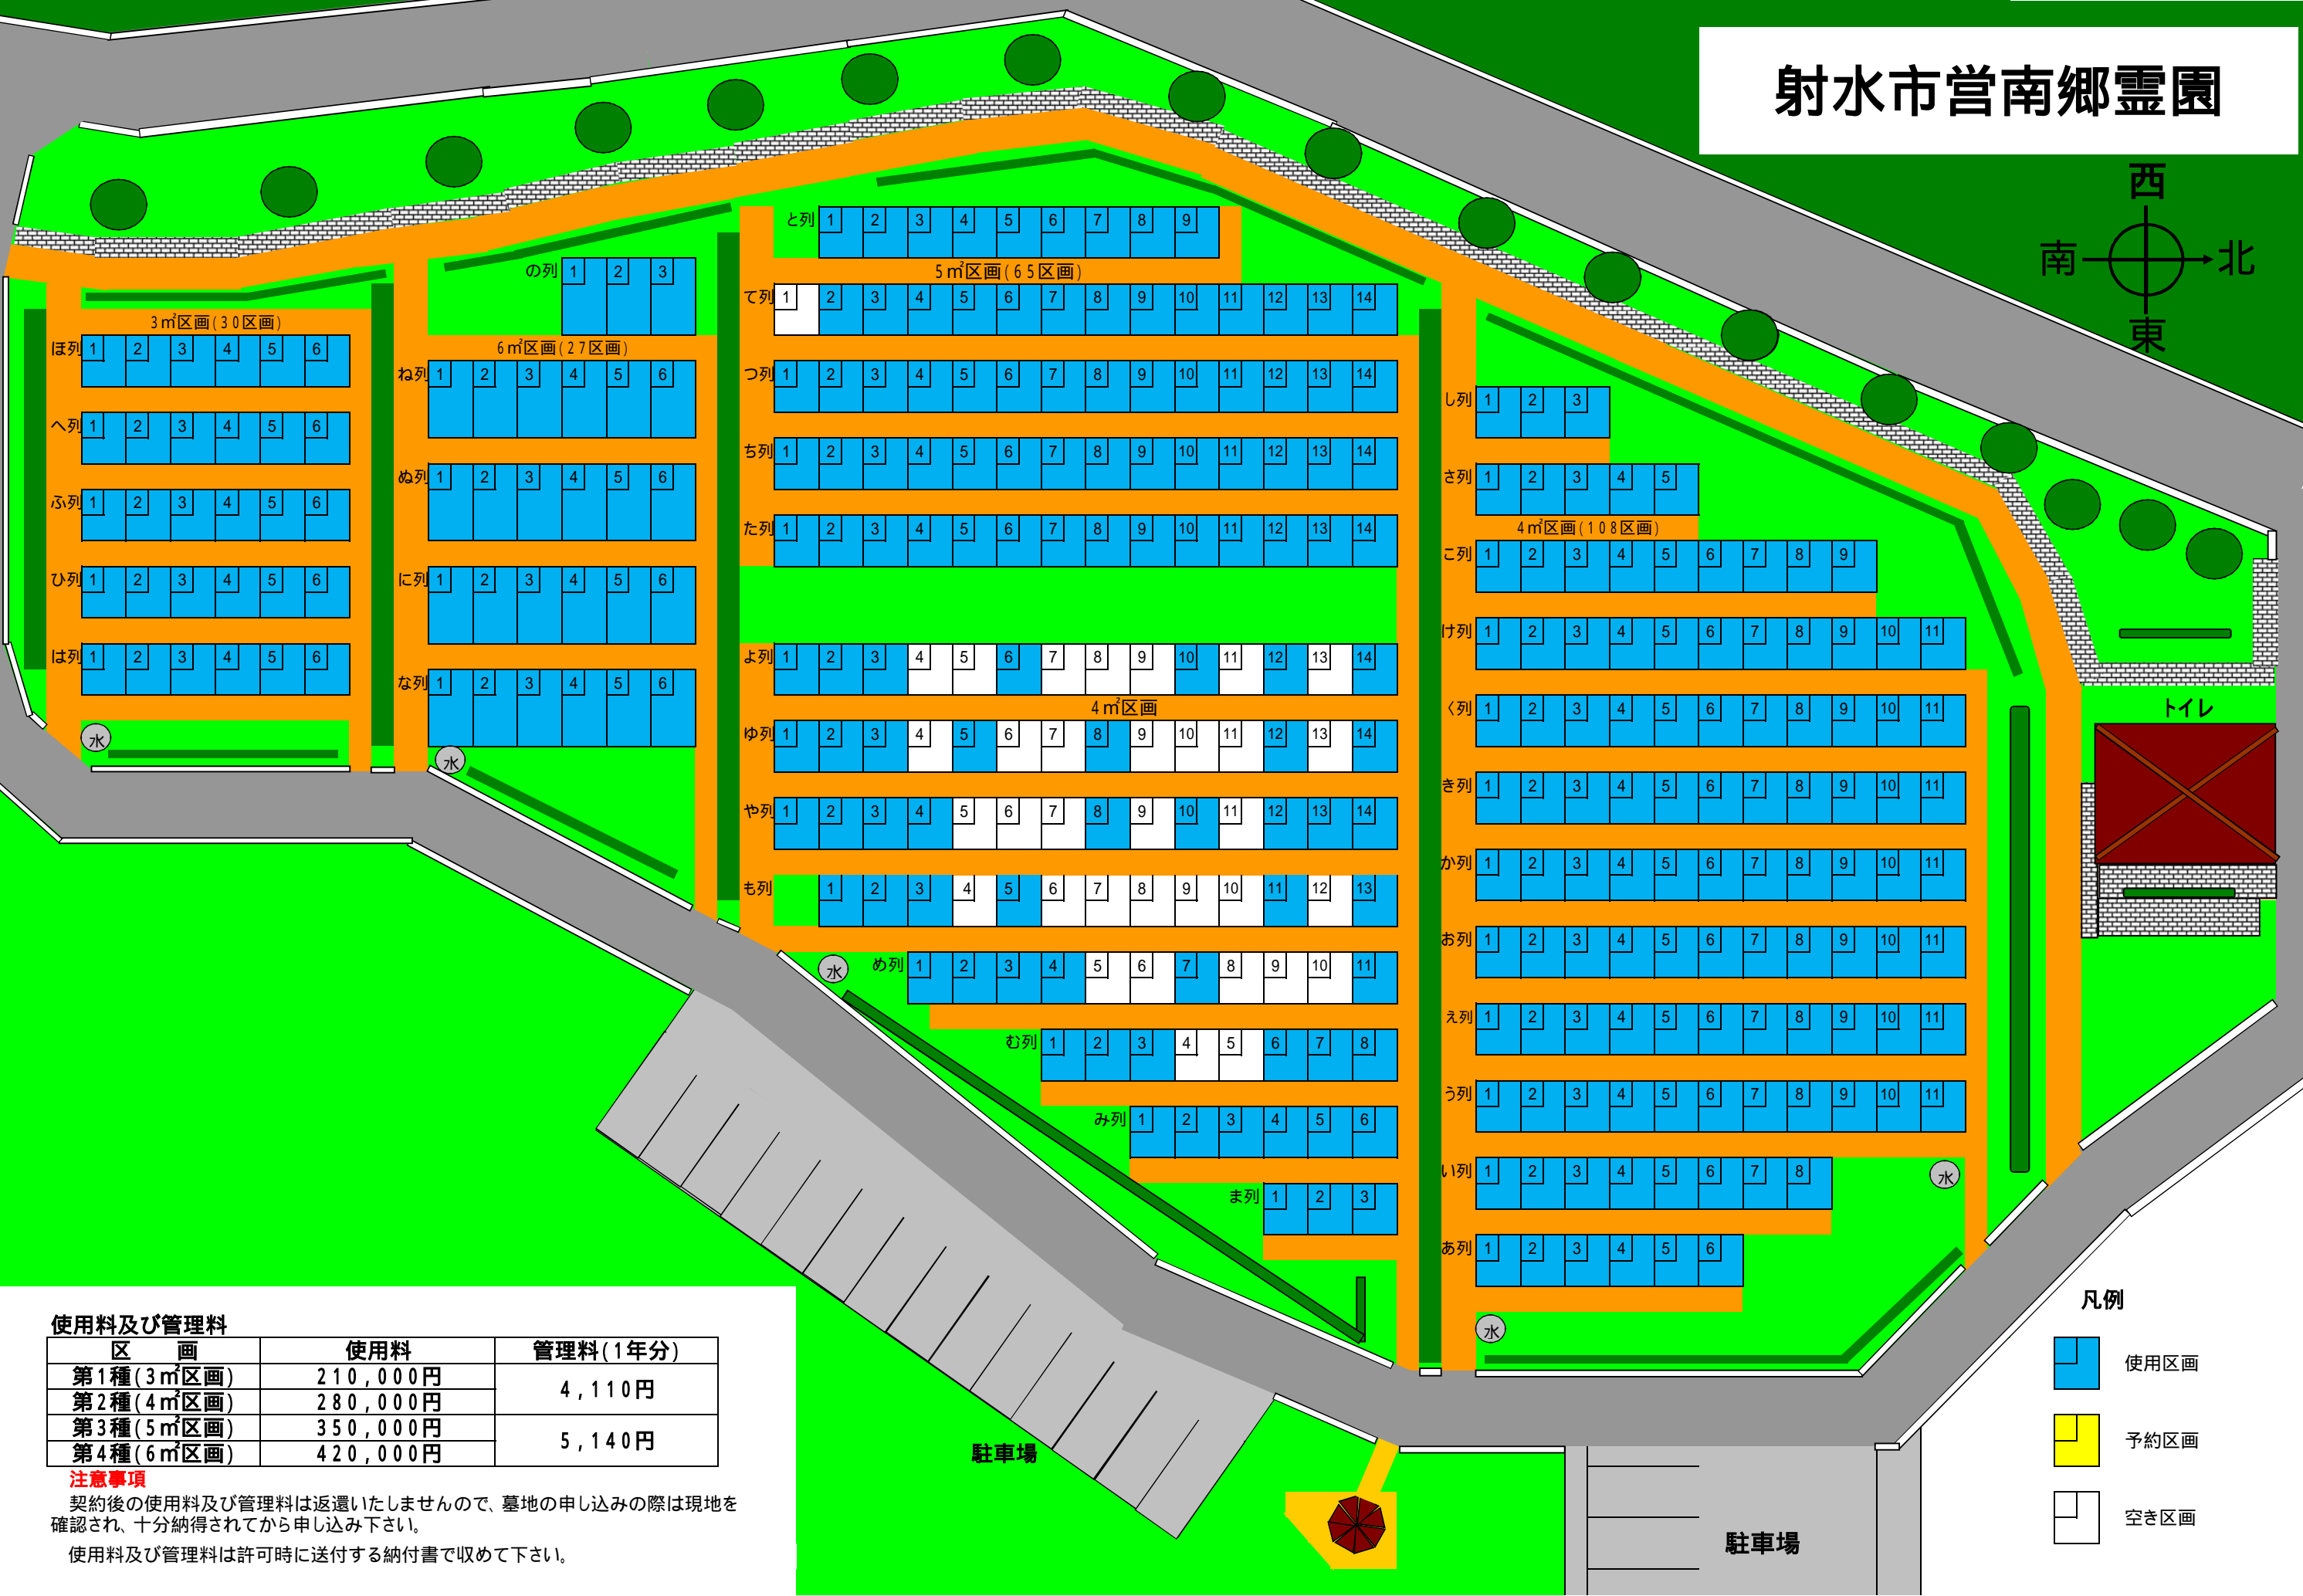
射水市営南郷霊園

西
南
北
東

と列 1 2 3 4 5 6 7 8 9
5㎡区画(65区画)
て列 1 2 3 4 5 6 7 8 9 10 11 12 13 14
つ列 1 2 3 4 5 6 7 8 9 10 11 12 13 14
ち列 1 2 3 4 5 6 7 8 9 10 11 12 13 14
た列 1 2 3 4 5 6 7 8 9 10 11 12 13 14

の列 1 2 3
6㎡区画(27区画)
ね列 1 2 3 4 5 6
ぬ列 1 2 3 4 5 6
に列 1 2 3 4 5 6
な列 1 2 3 4 5 6

3㎡区画(30区画)
ほ列 1 2 3 4 5 6
へ列 1 2 3 4 5 6
ふ列 1 2 3 4 5 6
ひ列 1 2 3 4 5 6
は列 1 2 3 4 5 6

よ列 1 2 3 4 5 6 7 8 9 10 11 12 13 14
4㎡区画
ゆ列 1 2 3 4 5 6 7 8 9 10 11 12 13 14
や列 1 2 3 4 5 6 7 8 9 10 11 12 13 14
も列 1 2 3 4 5 6 7 8 9 10 11 12 13
め列 1 2 3 4 5 6 7 8 9 10 11
む列 1 2 3 4 5 6 7 8
み列 1 2 3 4 5 6
ま列 1 2 3

し列 1 2 3
さ列 1 2 3 4 5
4㎡区画(108区画)
こ列 1 2 3 4 5 6 7 8 9
け列 1 2 3 4 5 6 7 8 9 10 11
く列 1 2 3 4 5 6 7 8 9 10 11
き列 1 2 3 4 5 6 7 8 9 10 11
か列 1 2 3 4 5 6 7 8 9 10 11
お列 1 2 3 4 5 6 7 8 9 10 11
え列 1 2 3 4 5 6 7 8 9 10 11
う列 1 2 3 4 5 6 7 8 9 10 11
い列 1 2 3 4 5 6 7 8
あ列 1 2 3 4 5 6

トイレ
水
水
水
水
水

使用料及び管理料

| 区　画 | 使用料 | 管理料(1年分) |
|---|---|---|
| 第1種(3㎡区画) | 210,000円 | 4,110円 |
| 第2種(4㎡区画) | 280,000円 | |
| 第3種(5㎡区画) | 350,000円 | 5,140円 |
| 第4種(6㎡区画) | 420,000円 | |

注意事項
契約後の使用料及び管理料は返還いたしませんので、墓地の申し込みの際は現地を確認され、十分納得されてから申し込み下さい。
使用料及び管理料は許可時に送付する納付書で収めて下さい。

駐車場
駐車場

凡例
使用区画
予約区画
空き区画